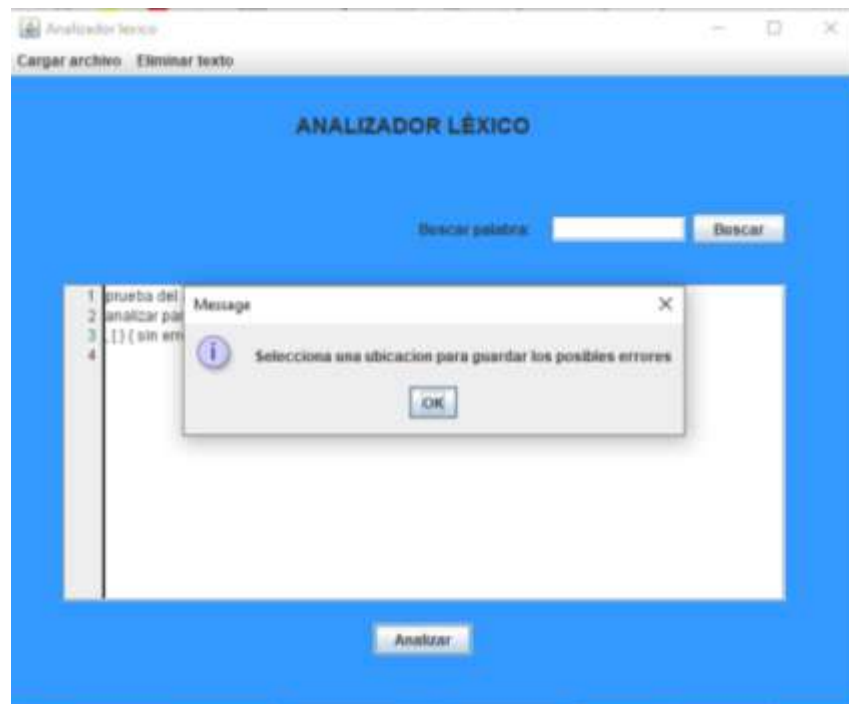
Analizador lexico

Cargar archivo Eliminar texto

ANALIZADOR LÉXICO

Buscar palabra: Buscar

1 prueba del
2 analizar pa
3 .[]{ sin err
4

Message
Selecciona una ubicacion para guardar los posibles errores
OK

Analizar